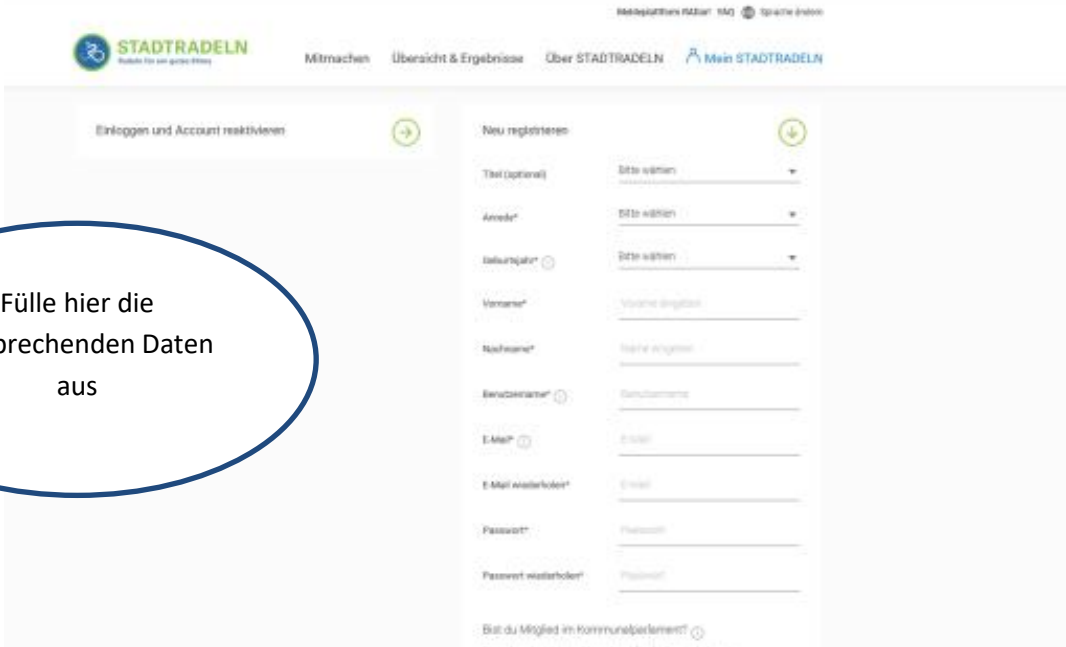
Meldeplattform RADar! FAQ Sprache ändern

STADTRADELN
Radeln für ein gutes Klima

Mitmachen Übersicht & Ergebnisse Über STADTRADELN Mein STADTRADELN

Einloggen und Account reaktivieren

Neu registrieren

Titel (optional) Bitte wählen

Anrede* Bitte wählen

Geburtsjahr* Bitte wählen

Vorname* Vorname angeben

Nachname* Name angeben

Benutzername* Benutzername

E-Mail* E-Mail

E-Mail wiederholen* E-Mail

Passwort* Passwort

Passwort wiederholen* Passwort

Bist du Mitglied im Kommunalparlament?

Fülle hier die
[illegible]prechenden Daten
aus